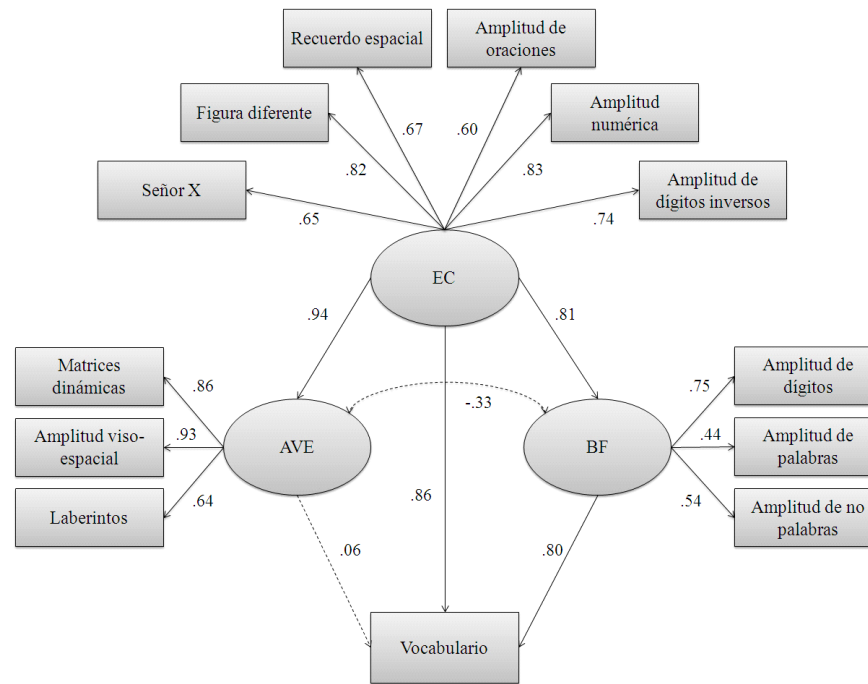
Recuerdo espacial

Amplitud de oraciones

Figura diferente

Amplitud numérica

Señor X

Amplitud de dígitos inversos

.67

.60

.82

.83

.65

.74

EC

.94

.81

Matrices dinámicas

.86

Amplitud viso-espacial

.93

AVE

-.33

BF

.75

Amplitud de dígitos

.44

Amplitud de palabras

Laberintos

.64

.54

Amplitud de no palabras

.86

.06

.80

Vocabulario